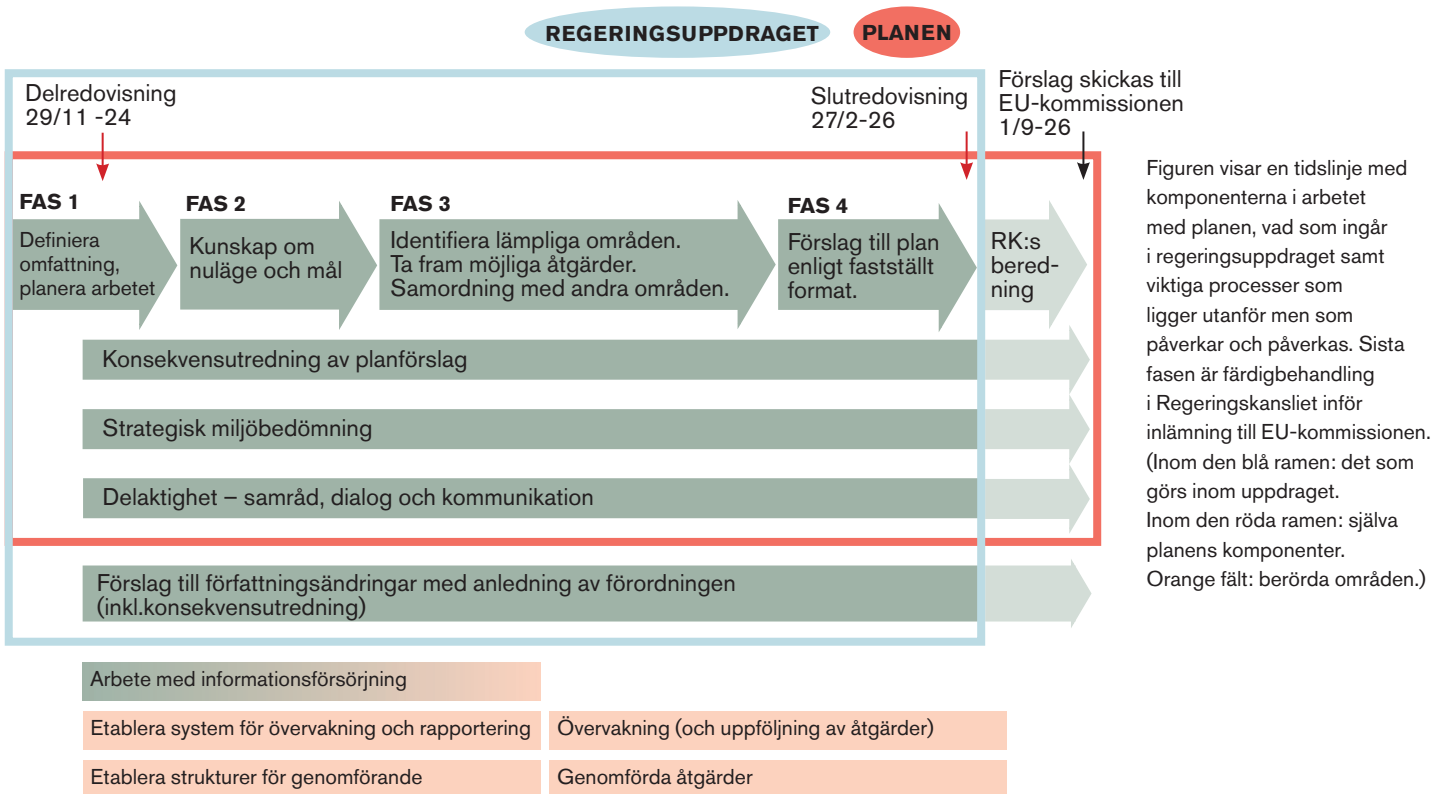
REGERINGSUPPDRAGET PLANEN

Delredovisning 29/11 -24

Slutredovisning 27/2-26

Förslag skickas till EU-kommissionen 1/9-26

FAS 1
Definiera omfattning, planera arbetet

FAS 2
Kunskap om nuläge och mål

FAS 3
Identifiera lämpliga områden. Ta fram möjliga åtgärder. Samordning med andra områden.

FAS 4
Förslag till plan enligt fastställt format.

RK:s beredning

Konsekvensutredning av planförslag

Strategisk miljöbedömning

Delaktighet – samråd, dialog och kommunikation

Förslag till författningsändringar med anledning av förordningen (inkl.konsekvensutredning)

Arbete med informationsförsörjning

Etablera system för övervakning och rapportering

Övervakning (och uppföljning av åtgärder)

Etablera strukturer för genomförande

Genomförda åtgärder

Figuren visar en tidslinje med komponenterna i arbetet med planen, vad som ingår i regeringsuppdraget samt viktiga processer som ligger utanför men som påverkar och påverkas. Sista fasen är färdigbehandling i Regeringskansliet inför inlämning till EU-kommissionen. (Inom den blå ramen: det som görs inom uppdraget. Inom den röda ramen: själva planens komponenter. Orange fält: berörda områden.)